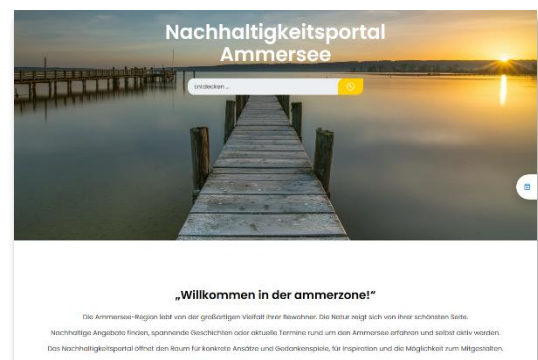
Nachhaltigkeitsportal Ammersee

entdecken ...

„Willkommen in der ammerzone!"

Die Ammersee-Region lebt von der großartigen Vielfalt ihrer Bewohner. Die Natur zeigt sich von ihrer schönsten Seite.

Nachhaltige Angebote finden, spannende Geschichten oder aktuelle Termine rund um den Ammersee erfahren und selbst aktiv werden.

Das Nachhaltigkeitsportal öffnet den Raum für konkrete Ansätze und Gedankenspiele, für Inspiration und die Möglichkeit zum Mitgestalten.